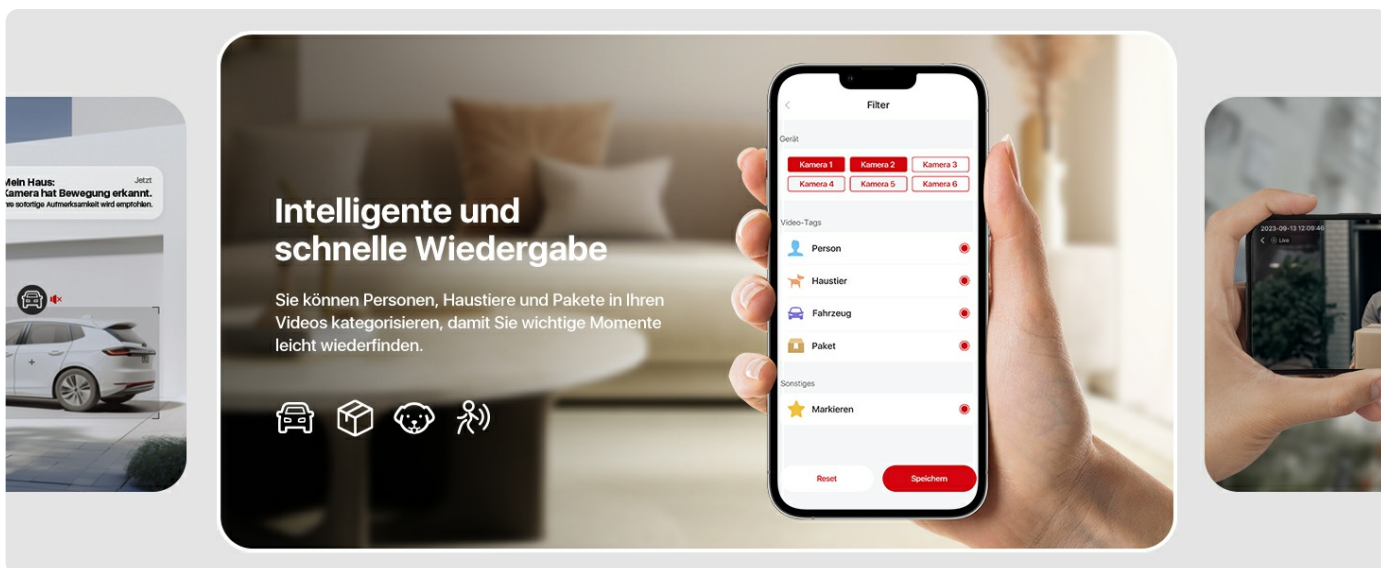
Mein Haus: Jetzt
Kamera hat Bewegung erkannt.
ve sofortige Aufmerksamkeit wird empfohlen.

Intelligente und schnelle Wiedergabe

Sie können Personen, Haustiere und Pakete in Ihren Videos kategorisieren, damit Sie wichtige Momente leicht wiederfinden.

Filter

Gerät

Kamera 1
Kamera 2
Kamera 3
Kamera 4
Kamera 5
Kamera 6

Video-Tags

Person
Haustier
Fahrzeug
Paket

Sonstiges

Markieren

Reset
Speichern

2023-09-13 12:09:46
Live